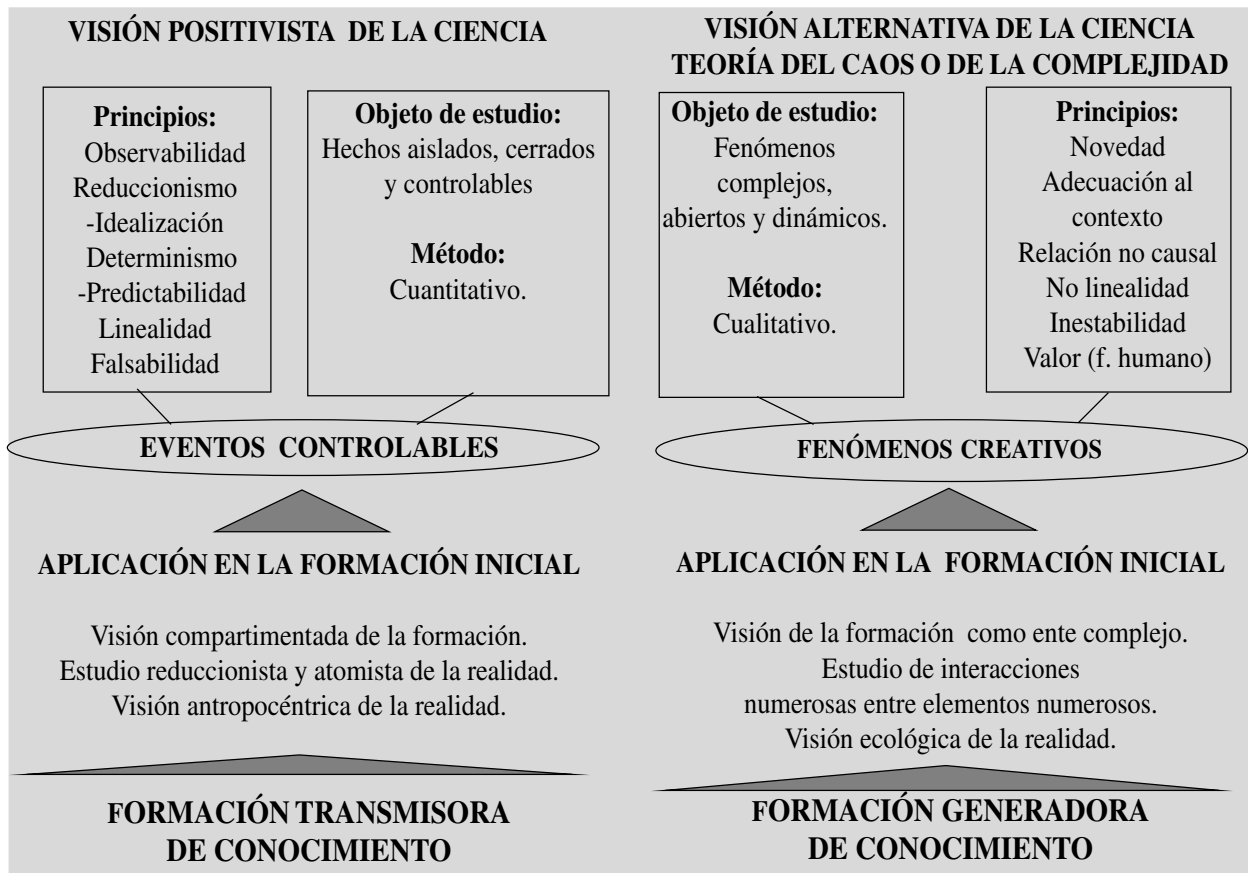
VISIÓN POSITIVISTA DE LA CIENCIA

Principios:
Observabilidad
Reduccionismo
-Idealización
Determinismo
-Predictabilidad
Linealidad
Falsabilidad

Objeto de estudio:
Hechos aislados, cerrados y controlables

Método:
Cuantitativo.

EVENTOS CONTROLABLES

APLICACIÓN EN LA FORMACIÓN INICIAL

Visión compartimentada de la formación.
Estudio reduccionista y atomista de la realidad.
Visión antropocéntrica de la realidad.

FORMACIÓN TRANSMISORA DE CONOCIMIENTO

VISIÓN ALTERNATIVA DE LA CIENCIA
TEORÍA DEL CAOS O DE LA COMPLEJIDAD

Objeto de estudio:
Fenómenos complejos, abiertos y dinámicos.

Método:
Cualitativo.

Principios:
Novedad
Adecuación al contexto
Relación no causal
No linealidad
Inestabilidad
Valor (f. humano)

FENÓMENOS CREATIVOS

APLICACIÓN EN LA FORMACIÓN INICIAL

Visión de la formación como ente complejo.
Estudio de interacciones numerosas entre elementos numerosos.
Visión ecológica de la realidad.

FORMACIÓN GENERADORA DE CONOCIMIENTO